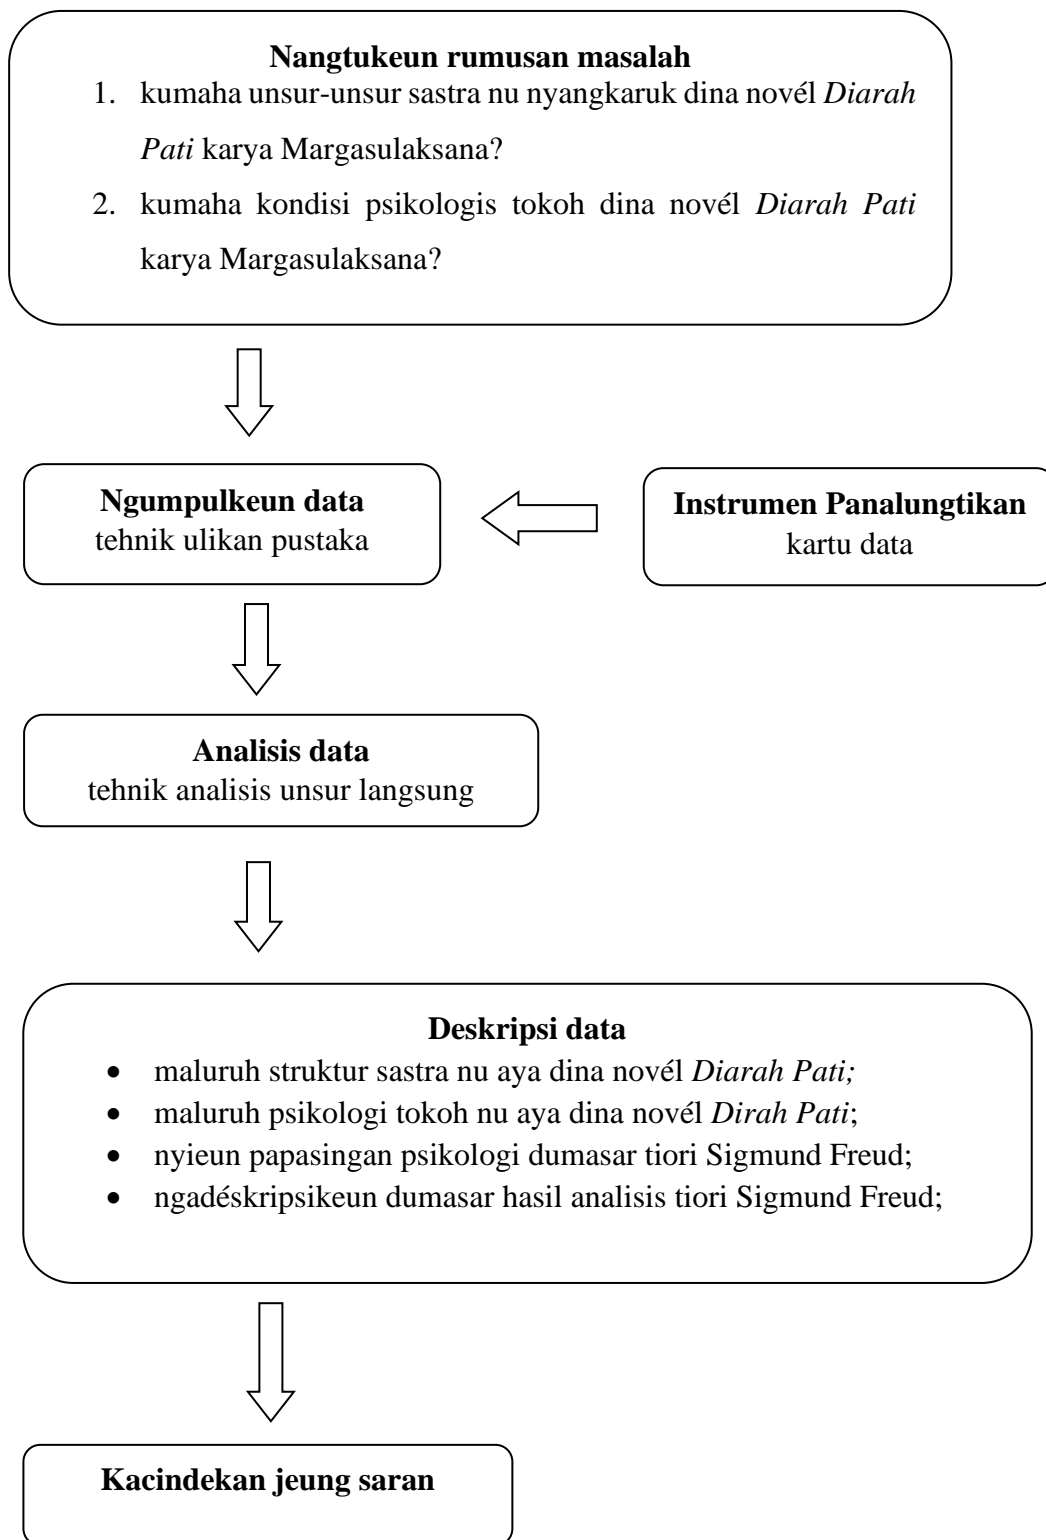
**Nangtukeun rumusan masalah**

1. kumaha unsur-unsur sastra nu nyangkaruk dina novél *Diarah Pati* karya Margasulaksana?
2. kumaha kondisi psikologis tokoh dina novél *Diarah Pati* karya Margasulaksana?

**Ngumpulkeun data**
tehnik ulikan pustaka

**Instrumen Panalungtikan**
kartu data

**Analisis data**
tehnik analisis unsur langsung

**Deskripsi data**

- maluruh struktur sastra nu aya dina novél *Diarah Pati;*
- maluruh psikologi tokoh nu aya dina novél *Dirah Pati*;
- nyieun papasingan psikologi dumasar tiori Sigmund Freud;
- ngadéskripsikeun dumasar hasil analisis tiori Sigmund Freud;

**Kacindekan jeung saran**